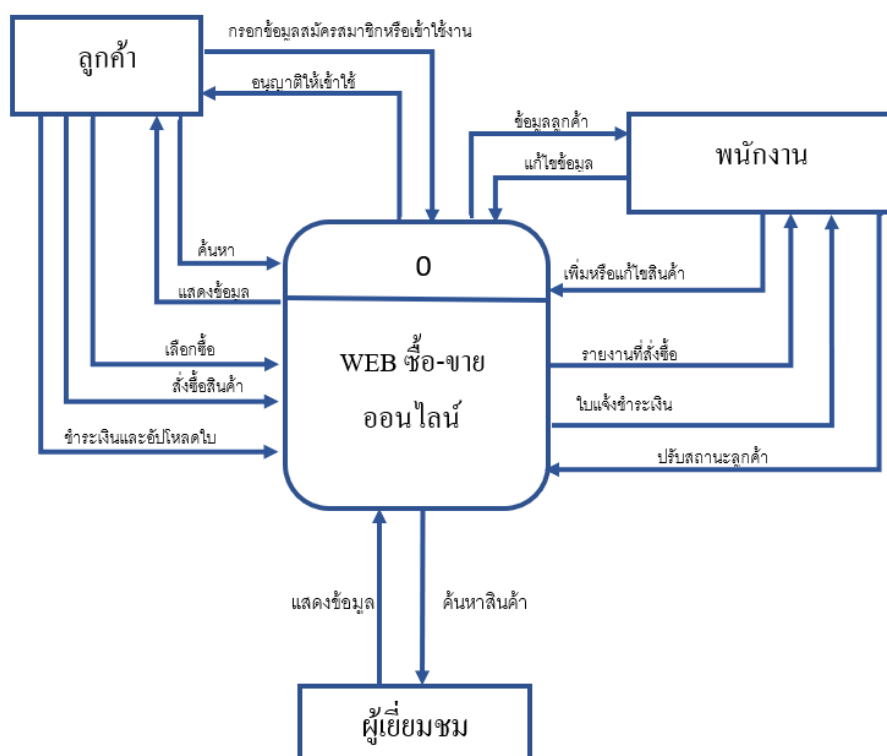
ลูกค้า

กรอกข้อมูลสมัครสมาชิกหรือเข้าใช้งาน

อนุญาติให้เข้าใช้

ข้อมูลลูกค้า

พนักงาน

แก้ไขข้อมูล

ค้นหา

0

แสดงข้อมูล

เพิ่มหรือแก้ไขสินค้า

เลือกซื้อ

WEB ซื้อ-ขาย

ออนไลน์

รายงานที่สั่งซื้อ

สั่งซื้อสินค้า

ใบแจ้งชำระเงิน

ชำระเงินและอัปโหลดใบ

ปรับสถานะลูกค้า

แสดงข้อมูล

ค้นหาสินค้า

ผู้เยี่ยมชม